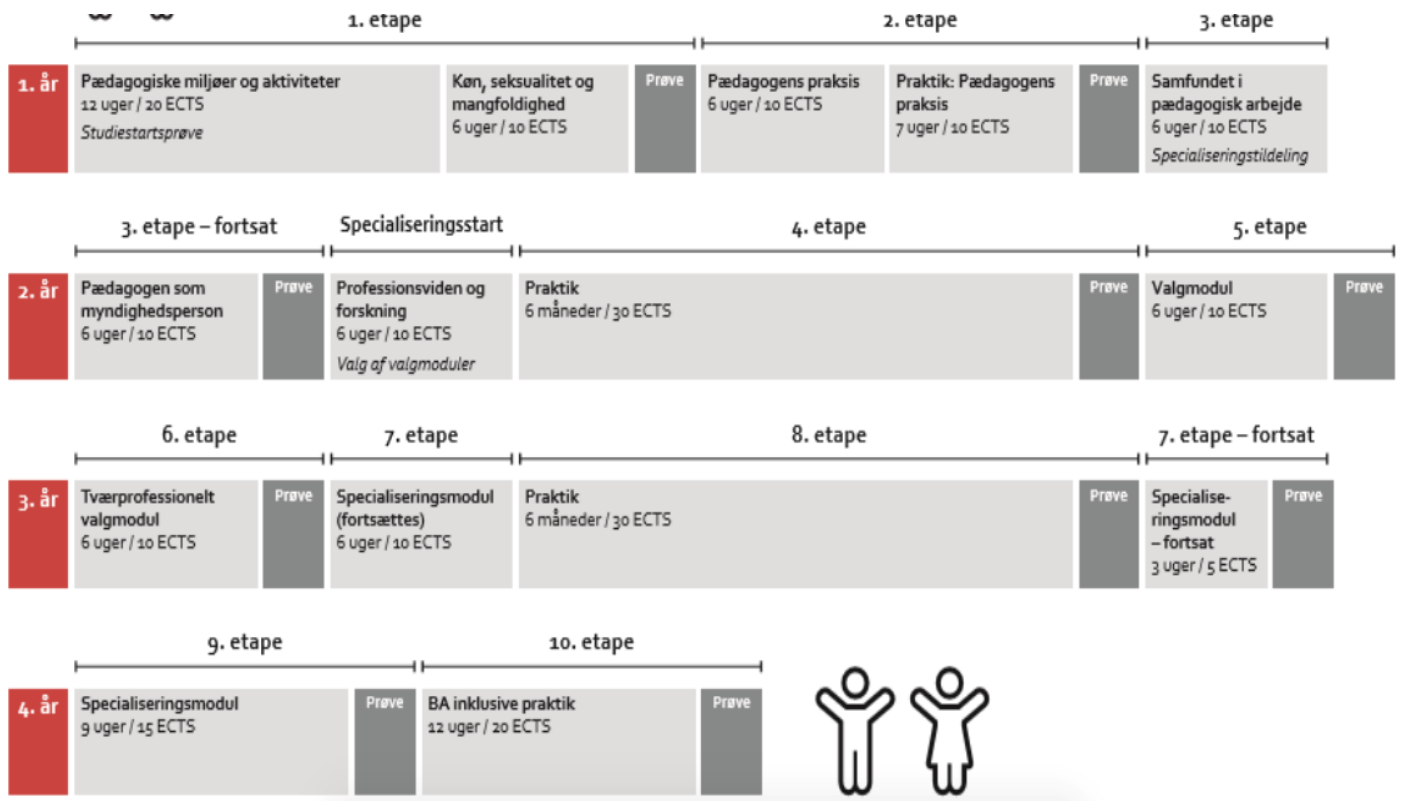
1. etape

2. etape

3. etape

1. år

Pædagogiske miljøer og aktiviteter
12 uger / 20 ECTS
Studiestartsprøve

Køn, seksualitet og mangfoldighed
6 uger / 10 ECTS

Prøve

Pædagogens praksis
6 uger / 10 ECTS

Praktik: Pædagogens praksis
7 uger / 10 ECTS

Prøve

Samfundet i pædagogisk arbejde
6 uger / 10 ECTS
Specialiseringstildeling

3. etape – fortsat

Specialiseringsstart

4. etape

5. etape

2. år

Pædagogen som myndighedsperson
6 uger / 10 ECTS

Prøve

Professionsviden og forskning
6 uger / 10 ECTS
Valg af valgmoduler

Praktik
6 måneder / 30 ECTS

Prøve

Valgmodul
6 uger / 10 ECTS

Prøve

6. etape

7. etape

8. etape

7. etape – fortsat

3. år

Tværprofessionelt valgmodul
6 uger / 10 ECTS

Prøve

Specialiseringsmodul (fortsættes)
6 uger / 10 ECTS

Praktik
6 måneder / 30 ECTS

Prøve

Specialiseringsmodul – fortsat
3 uger / 5 ECTS

Prøve

9. etape

10. etape

4. år

Specialiseringsmodul
9 uger / 15 ECTS

Prøve

BA inklusive praktik
12 uger / 20 ECTS

Prøve